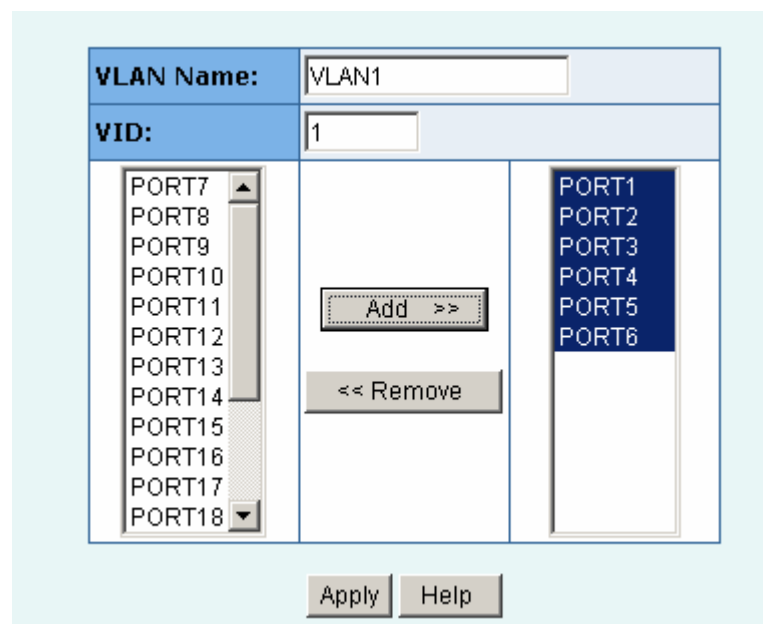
| VLAN Name: | VLAN1 | |
|---|---|---|
| VID: | 1 | |
| PORT7<br>PORT8<br>PORT9<br>PORT10<br>PORT11<br>PORT12<br>PORT13<br>PORT14<br>PORT15<br>PORT16<br>PORT17<br>PORT18 | Add >><br><< Remove | PORT1<br>PORT2<br>PORT3<br>PORT4<br>PORT5<br>PORT6 |

Apply Help